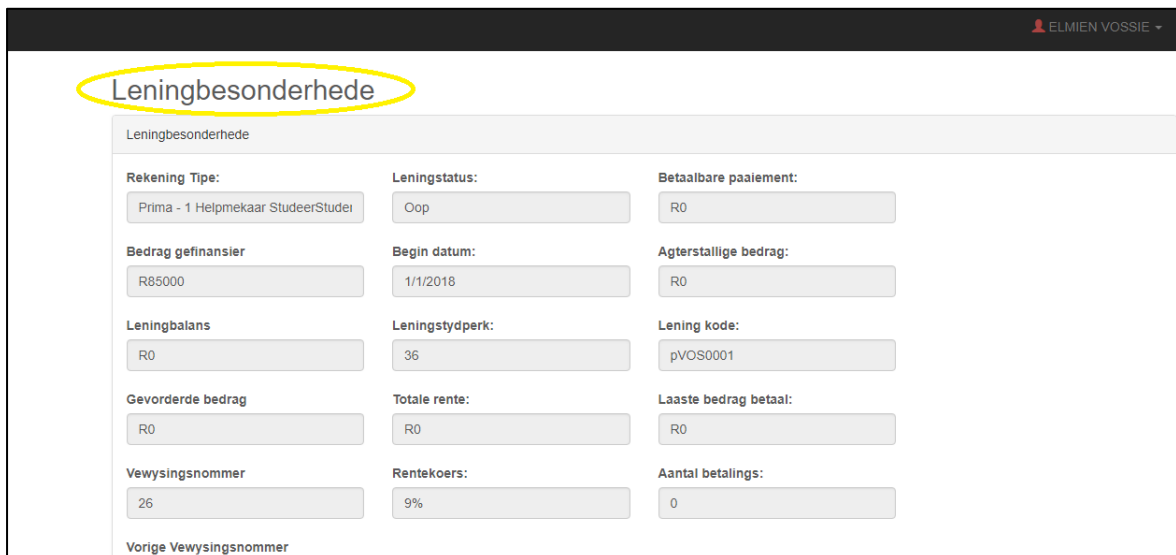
ELMIEN VOSSIE

Leningbesonderhede

Leningbesonderhede

Rekening Tipe:
Prima - 1 Helpmekaar StudeerStuder

Leningstatus:
Oop

Betaalbare paaiement:
R0

Bedrag gefinansier
R85000

Begin datum:
1/1/2018

Agterstallige bedrag:
R0

Leningbalans
R0

Leningstydperk:
36

Lening kode:
pVOS0001

Gevorderde bedrag
R0

Totale rente:
R0

Laaste bedrag betaal:
R0

Vewysingsnommer
26

Rentekoers:
9%

Aantal betalings:
0

Vorige Vewysingsnommer